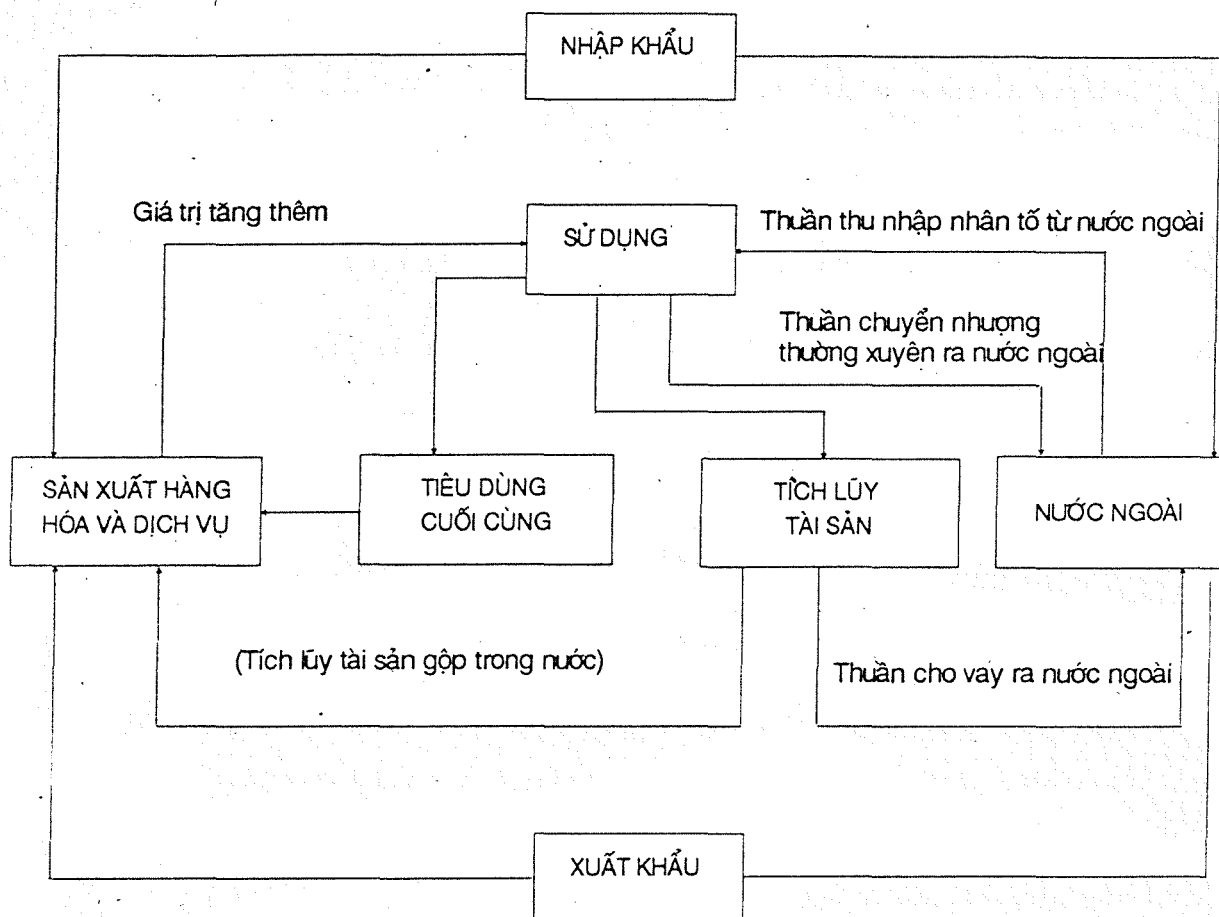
NHẬP KHẨU

Giá trị tăng thêm

SỬ DỤNG

Thuần thu nhập nhân tố từ nước ngoài

Thuần chuyển nhượng thường xuyên ra nước ngoài

SẢN XUẤT HÀNG HÓA VÀ DỊCH VỤ

TIÊU DÙNG CUỐI CÙNG

TÍCH LŨY TÀI SẢN

NƯỚC NGOÀI

(Tích lũy tài sản gộp trong nước)

Thuần cho vay ra nước ngoài

XUẤT KHẨU